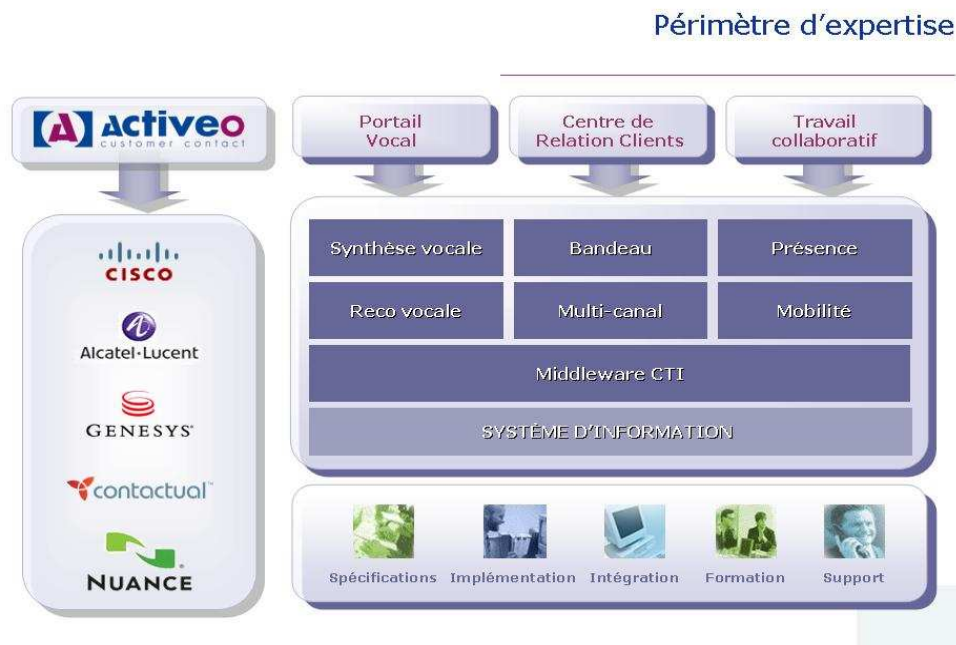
Périmètre d'expertise

activeo
customer contact

Portail Vocal

Centre de Relation Clients

Travail collaboratif

| Synthèse vocale | Bandeau | Présence |
|---|---|---|
| Reco vocale | Multi-canal | Mobilité |

Middleware CTI

SYSTÈME D'INFORMATION

CISCO

Alcatel·Lucent

GENESYS

contactual

NUANCE

Spécifications Implémentation Intégration Formation Support